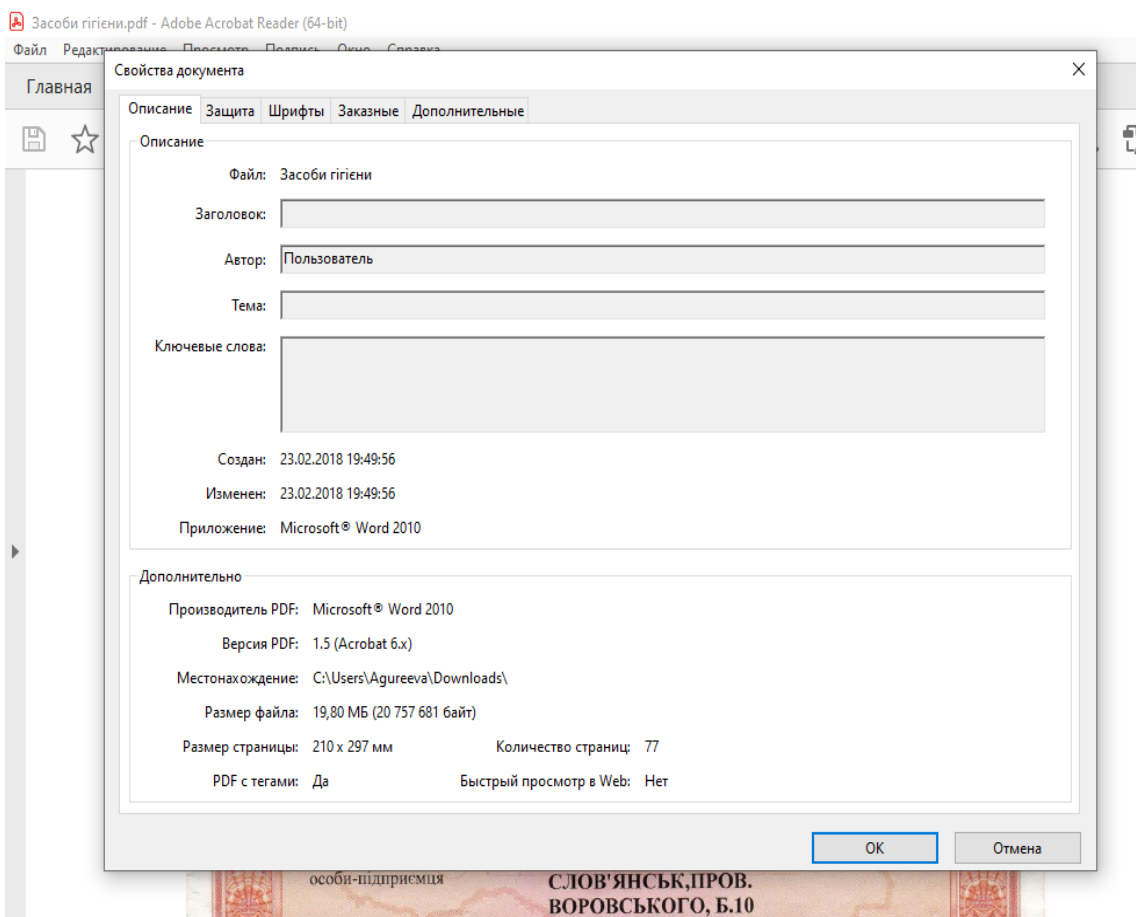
Засоби гігієни.pdf - Adobe Acrobat Reader (64-bit)

Файл Редакт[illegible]

Главная

Свойства документа

Описание | Защита | Шрифты | Заказные | Дополнительные

Описание

Файл: Засоби гігієни

Заголовок:

Автор: Пользователь

Тема:

Ключевые слова:

Создан: 23.02.2018 19:49:56

Изменен: 23.02.2018 19:49:56

Приложение: Microsoft® Word 2010

Дополнительно

Производитель PDF: Microsoft® Word 2010

Версия PDF: 1.5 (Acrobat 6.x)

Местонахождение: C:\Users\Agureeva\Downloads\

Размер файла: 19,80 МБ (20 757 681 байт)

Размер страницы: 210 x 297 мм

Количество страниц: 77

PDF с тегами: Да

Быстрый просмотр в Web: Нет

OK

Отмена

особи-підприємця

СЛОВ'ЯНСЬК,ПРОВ. ВОРОВСЬКОГО, Б.10